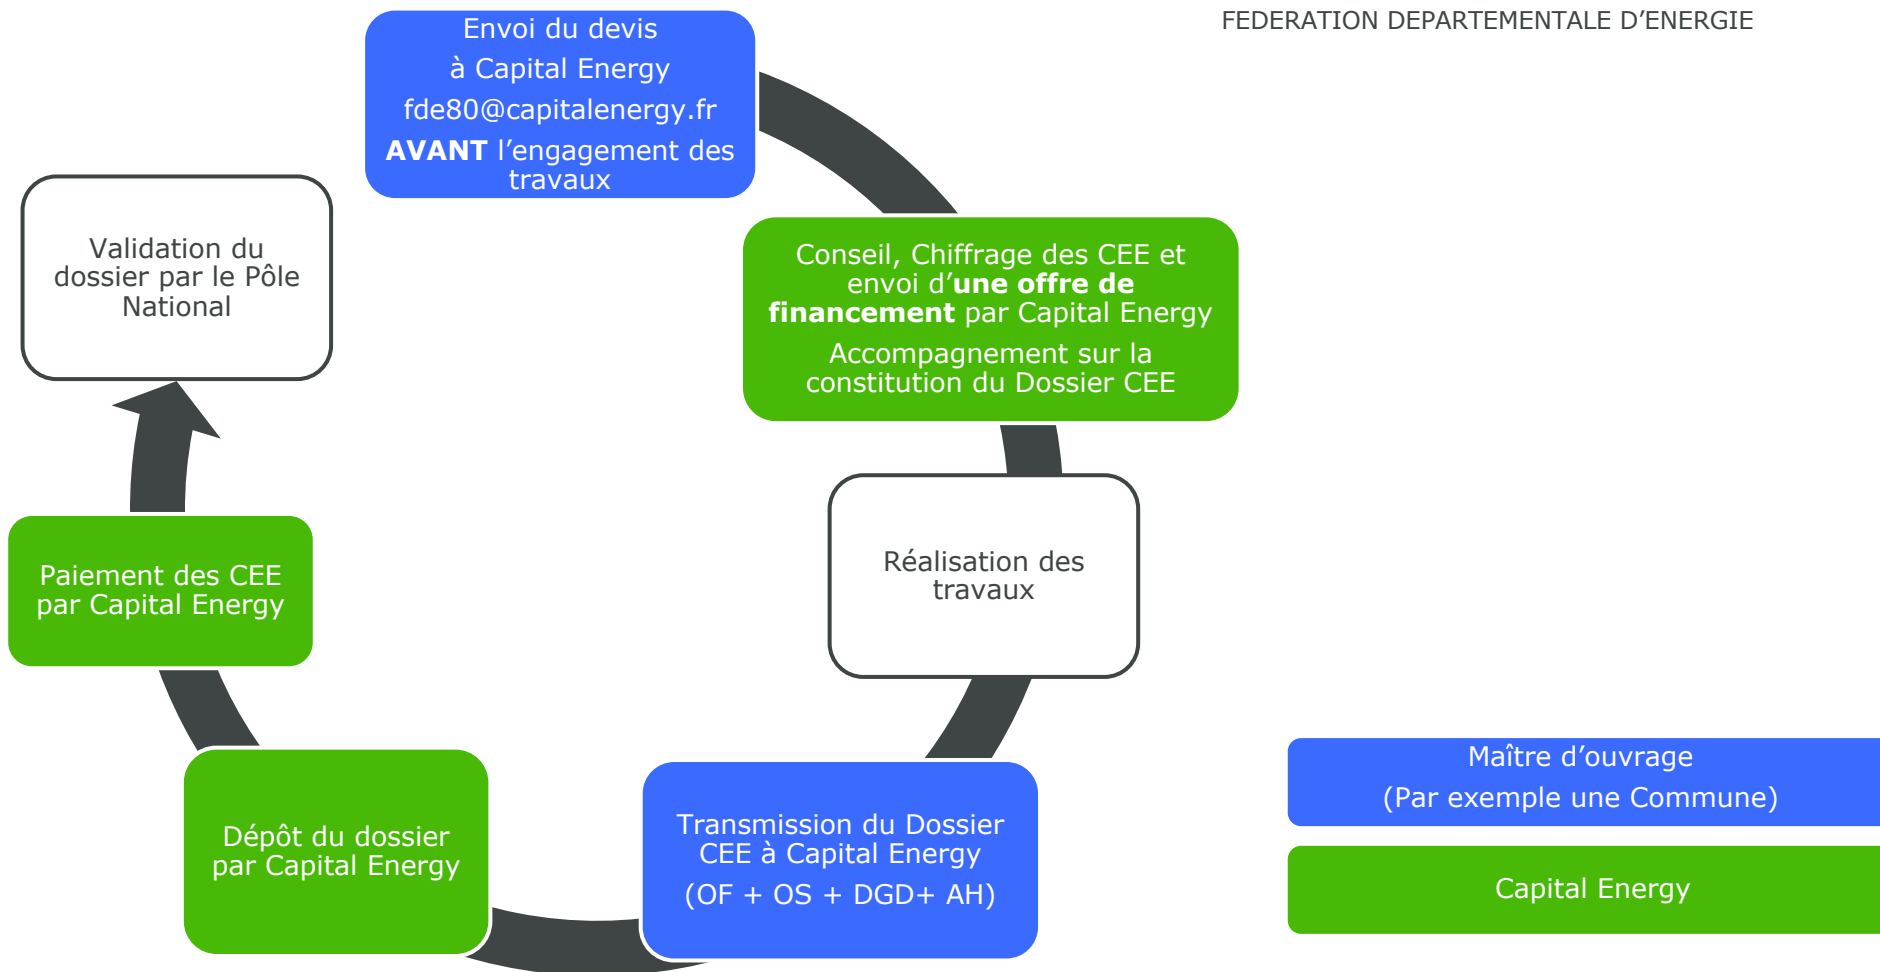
FEDERATION DEPARTEMENTALE D’ENERGIE

Envoi du devis
à Capital Energy
fde80@capitalenergy.fr
**AVANT** l’engagement des travaux

Conseil, Chiffrage des CEE et envoi d’**une offre de financement** par Capital Energy

Accompagnement sur la constitution du Dossier CEE

Réalisation des travaux

Transmission du Dossier CEE à Capital Energy

(OF + OS + DGD+ AH)

Dépôt du dossier par Capital Energy

Paiement des CEE par Capital Energy

Validation du dossier par le Pôle National

Maître d’ouvrage
(Par exemple une Commune)

Capital Energy